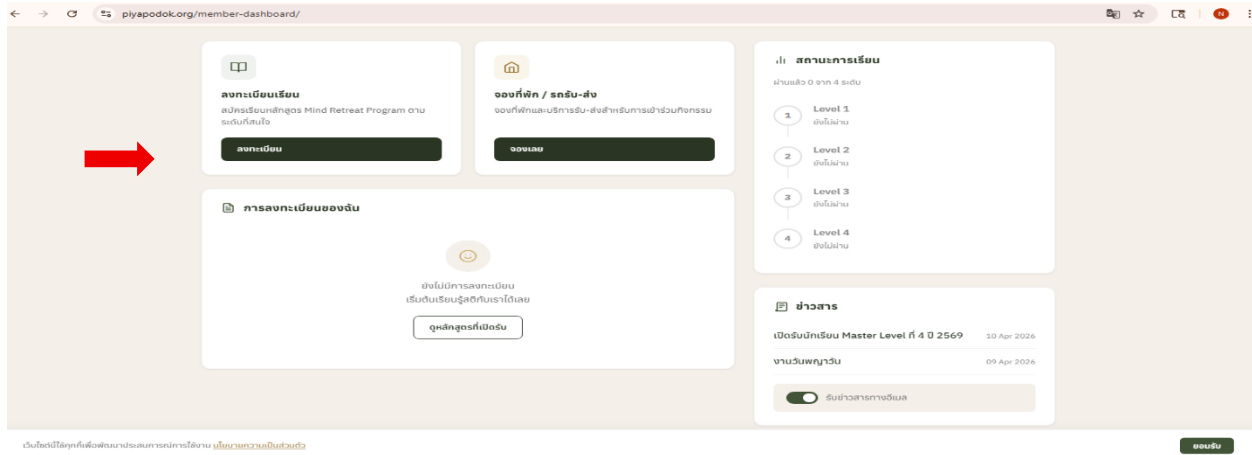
piyapodok.org/member-dashboard/

ลงทะเบียนเรียน
สมัครเรียนหลักสูตร Mind Retreat Program ตามระดับที่สนใจ
ลงทะเบียน

จองที่พัก / รถรับ-ส่ง
จองที่พักและบริการรับ-ส่งสำหรับการเข้าร่วมกิจกรรม
จองเลย

การลงทะเบียนของฉัน
ยังไม่มีการลงทะเบียน
เริ่มต้นเรียนรู้สติกับเราได้เลย
ดูหลักสูตรที่เปิดรับ

สถานะการเรียน
ผ่านแล้ว 0 จาก 4 ระดับ
1 Level 1 ยังไม่ผ่าน
2 Level 2 ยังไม่ผ่าน
3 Level 3 ยังไม่ผ่าน
4 Level 4 ยังไม่ผ่าน

ข่าวสาร
เปิดรับนักเรียน Master Level ที่ 4 ปี 2569 10 Apr 2026
งานวันพญาวัน 09 Apr 2026
รับข่าวสารทางอีเมล

เว็บไซต์นี้ใช้คุกกี้เพื่อพัฒนาประสบการณ์การใช้งาน นโยบายความเป็นส่วนตัว
ยอมรับ